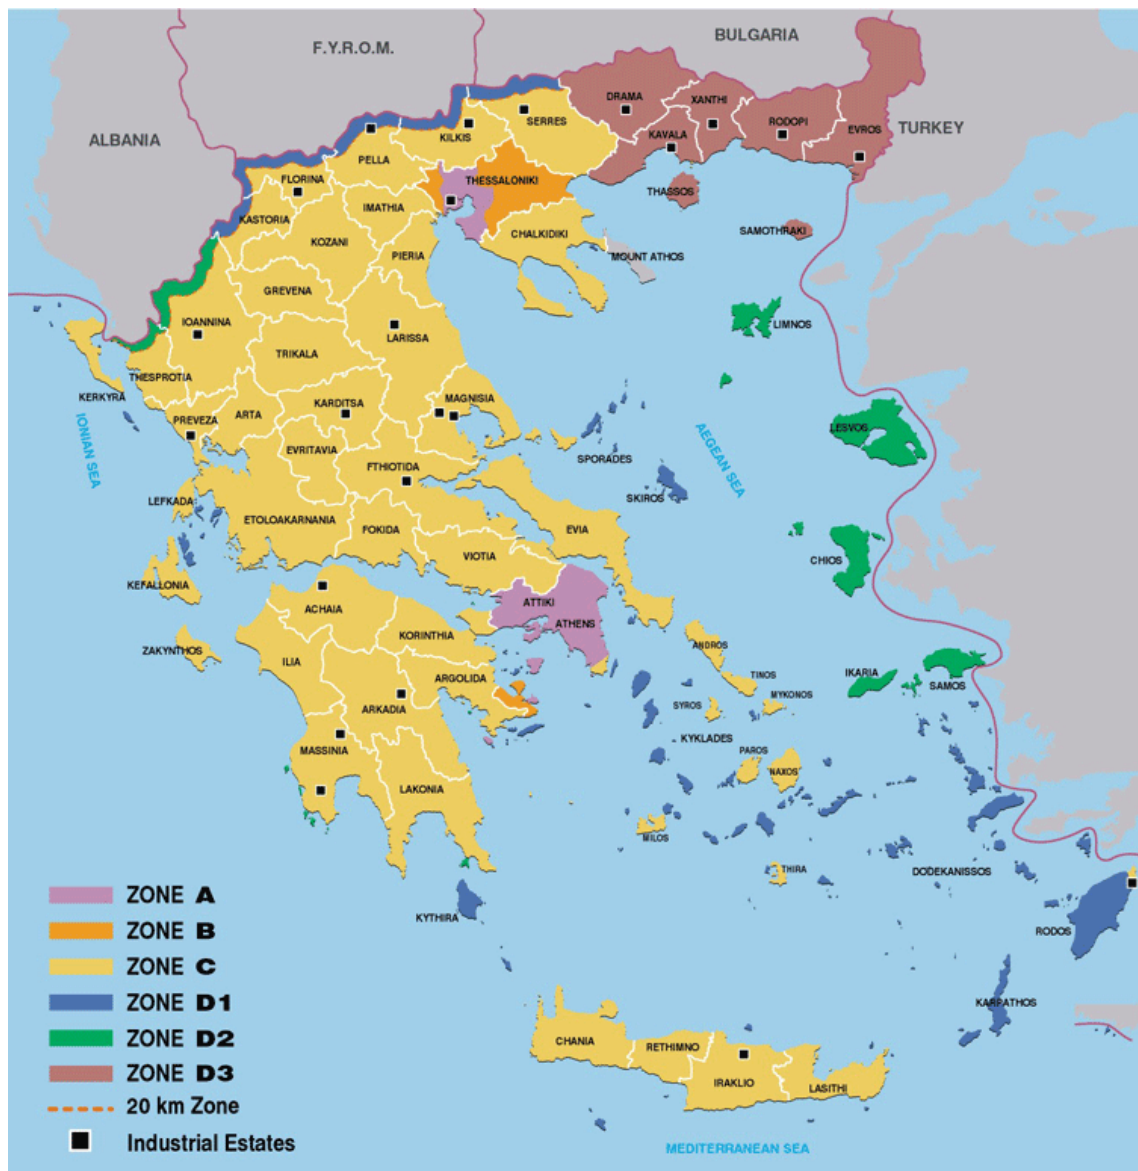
F.Y.R.O.M.
BULGARIA
ALBANIA
TURKEY
DRAMA
XANTHI
RODOPI
EVROS
KAVALA
SERRES
KILKIS
PELLA
THESSALONIKI
FLORINA
KASTORIA
IMATHIA
KOZANI
CHALKIDIKI
THASSOS
SAMOTHRAKI
MOUNT ATHOS
PIERIA
GREVENA
IOANNINA
LARISSA
LIMNOS
TRIKALA
THESPROTIA
KERKYRA
MAGNISIA
KARDITSA
ARTA
PREVEZA
IONIAN SEA
AEGEAN SEA
LESVOS
SPORADES
EVRITAVIA
FTHIOTIDA
SKIROS
LEFKADA
ETOLOAKARNANIA
FOKIDA
EVIA
VIOTIA
CHIOS
KEFALLONIA
ACHAIA
ATTIKI
ATHENS
KORINTHIA
ZAKYNTHOS
ANDROS
TINOS
ILIA
ARGOLIDA
IKARIA
SAMOS
MYKONOS
ARKADIA
SYROS
KYKLADES
PAROS
NAXOS
MASSINIA
LAKONIA
MILOS
THIRA
DODEKANISSOS
KYTHIRA
RODOS
KARPATHOS
CHANIA
RETHIMNO
IRAKLIO
LASITHI
MEDITERRANEAN SEA
ZONE A
ZONE B
ZONE C
ZONE D1
ZONE D2
ZONE D3
20 km Zone
Industrial Estates